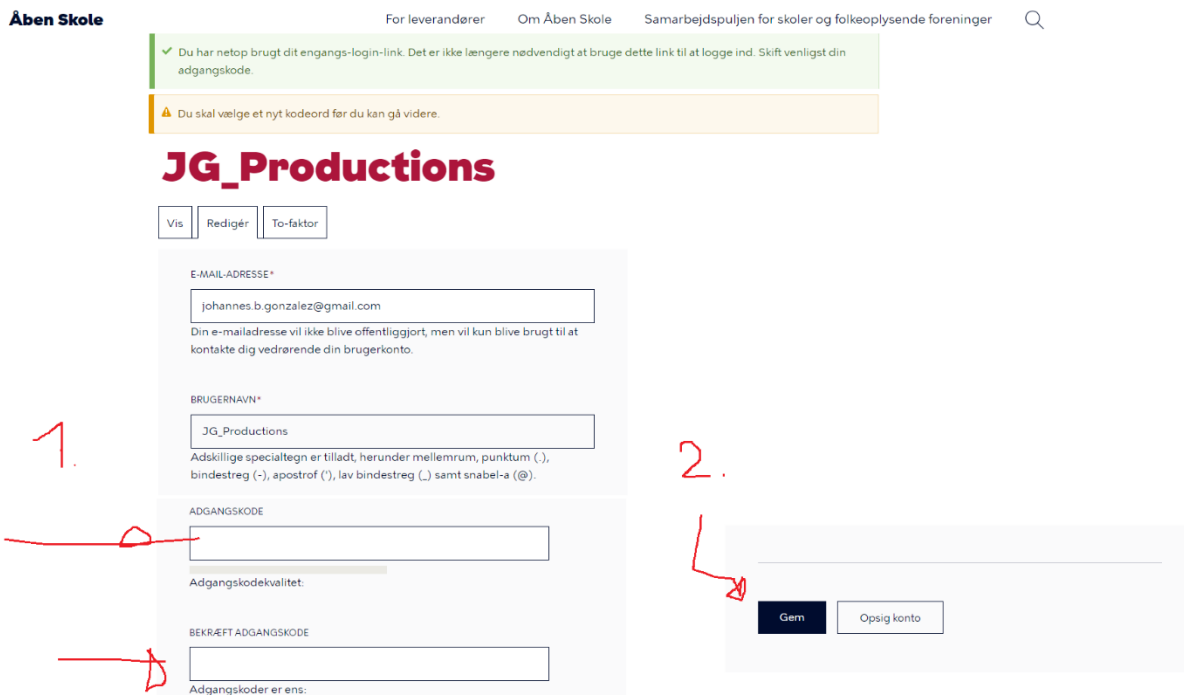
Åben Skole

For leverandører Om Åben Skole Samarbejdspuljen for skoler og folkeoplysende foreninger

Du har netop brugt dit engangs-login-link. Det er ikke længere nødvendigt at bruge dette link til at logge ind. Skift venligst din adgangskode.

Du skal vælge et nyt kodeord før du kan gå videre.

JG_Productions

Vis Redigér To-faktor

E-MAIL-ADRESSE*

johannes.b.gonzalez@gmail.com

Din e-mailadresse vil ikke blive offentliggjort, men vil kun blive brugt til at kontakte dig vedrørende din brugerkonto.

BRUGERNAVN*

JG_Productions

Adskillige specialtegn er tilladt, herunder mellemrum, punktum (.), bindestreg (-), apostrof ('), lav bindestreg (_) samt snabel-a (@).

1.

2.

ADGANGSKODE

Adgangskodekvalitet:

BEKRÆFT ADGANGSKODE

Adgangskoder er ens:

Gem Opsig konto